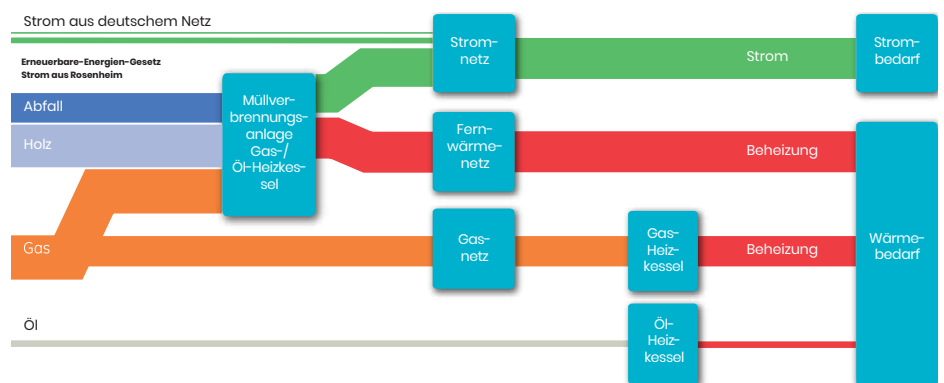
Strom aus deutschem Netz

Erneuerbare-Energien-Gesetz
Strom aus Rosenheim

Abfall

Holz

Gas

Öl

Müllverbrennungsanlage Gas-/Öl-Heizkessel

Stromnetz

Fernwärmenetz

Gasnetz

Gas-Heizkessel

Öl-Heizkessel

Strom

Beheizung

Beheizung

Strombedarf

Wärmebedarf